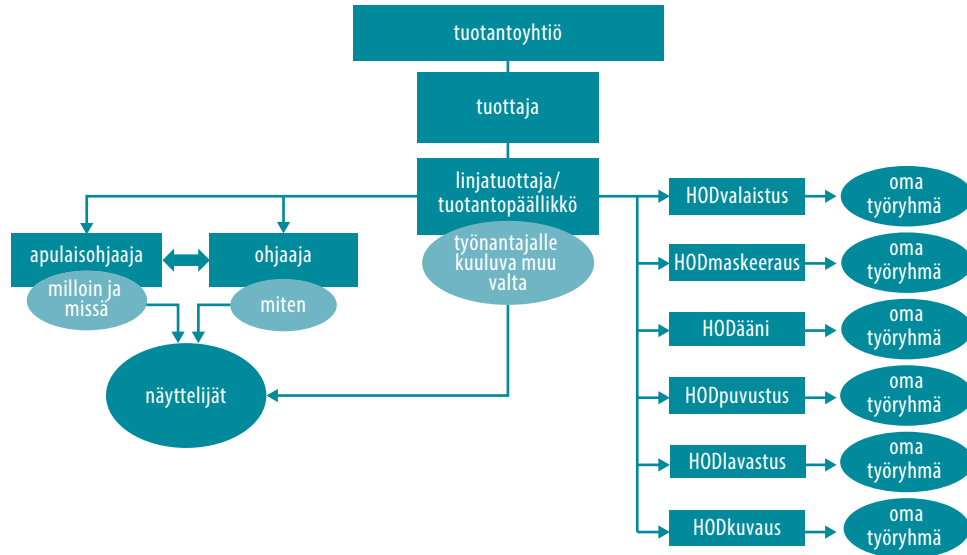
tuotantoyhtiö

tuottaja

linjatuottaja/ tuotantopäällikkö

työnantajalle kuuluva muu valta

apulaisohjaaja

milloin ja missä

ohjaaja

miten

näyttelijät

HODvalaistus

oma työryhmä

HODmaskeeraus

oma työryhmä

HODääni

oma työryhmä

HODpuvustus

oma työryhmä

HODlavastus

oma työryhmä

HODkuvaus

oma työryhmä